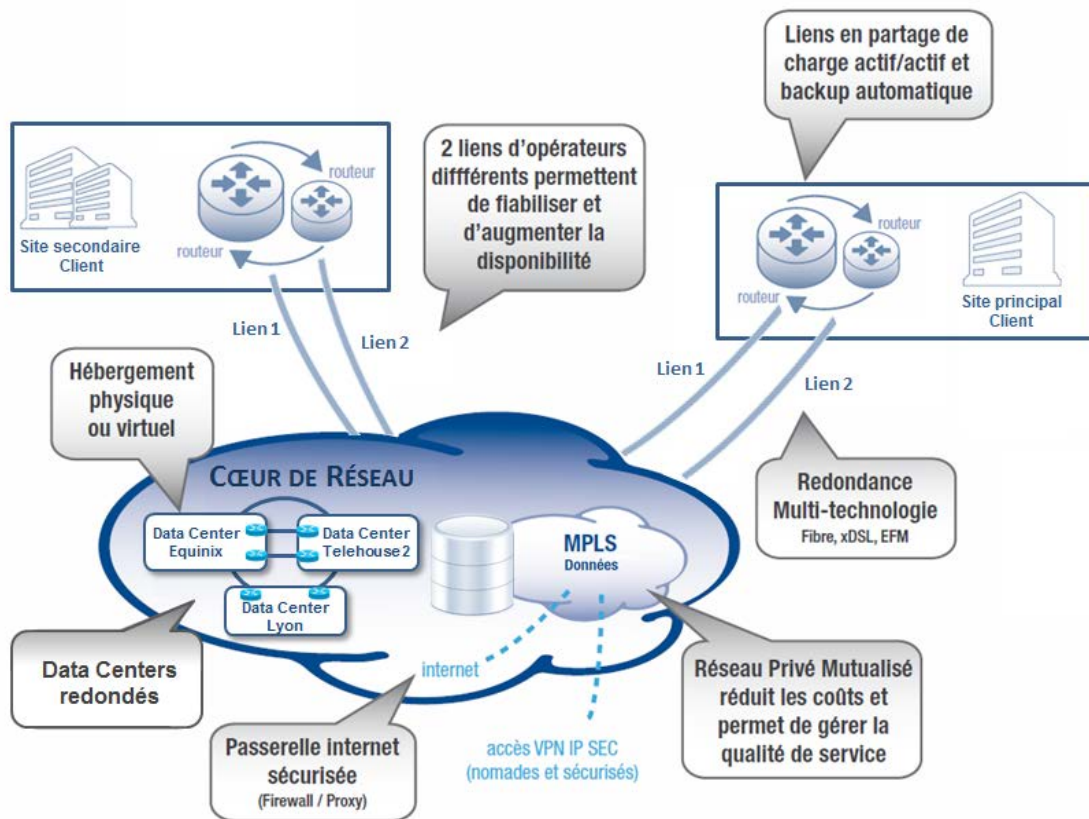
Liens en partage de charge actif/actif et backup automatique

routeur

Site secondaire Client

routeur

2 liens d'opérateurs diffférents permettent de fiabiliser et d'augmenter la disponibilité

routeur

routeur

Site principal Client

Lien 1

Lien 2

Lien 1

Lien 2

Hébergement physique ou virtuel

CŒUR DE RÉSEAU

Data Center Equinix

Data Center Telehouse2

Data Center Lyon

MPLS
Données

Redondance Multi-technologie
Fibre, xDSL, EFM

Data Centers redondés

internet

Réseau Privé Mutualisé réduit les coûts et permet de gérer la qualité de service

Passerelle internet sécurisée
(Firewall / Proxy)

accès VPN IP SEC
(nomades et sécurisés)